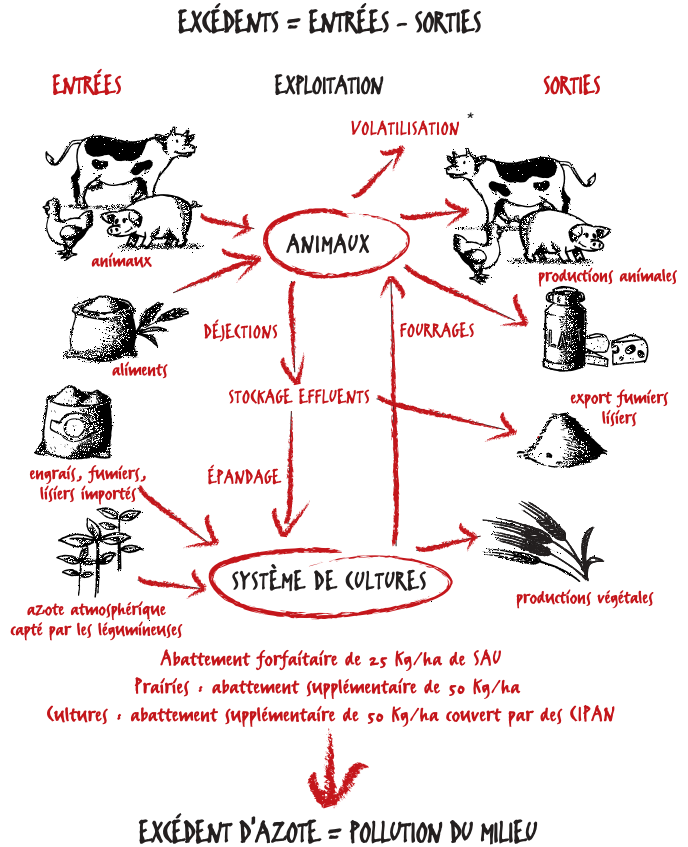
EXCÉDENTS = ENTRÉES - SORTIES

ENTRÉES

EXPLOITATION

SORTIES

VOLATILISATION *

animaux

ANIMAUX

productions animales

aliments

DÉJECTIONS

FOURRAGES

STOCKAGE EFFLUENTS

export fumiers lisiers

engrais, fumiers, lisiers importés

ÉPANDAGE

SYSTÈME DE CULTURES

azote atmosphérique capté par les légumineuses

productions végétales

Abattement forfaitaire de 25 Kg/ha de SAU
Prairies : abattement supplémentaire de 50 Kg/ha
Cultures : abattement supplémentaire de 50 Kg/ha couvert par des CIPAN

EXCÉDENT D'AZOTE = POLLUTION DU MILIEU